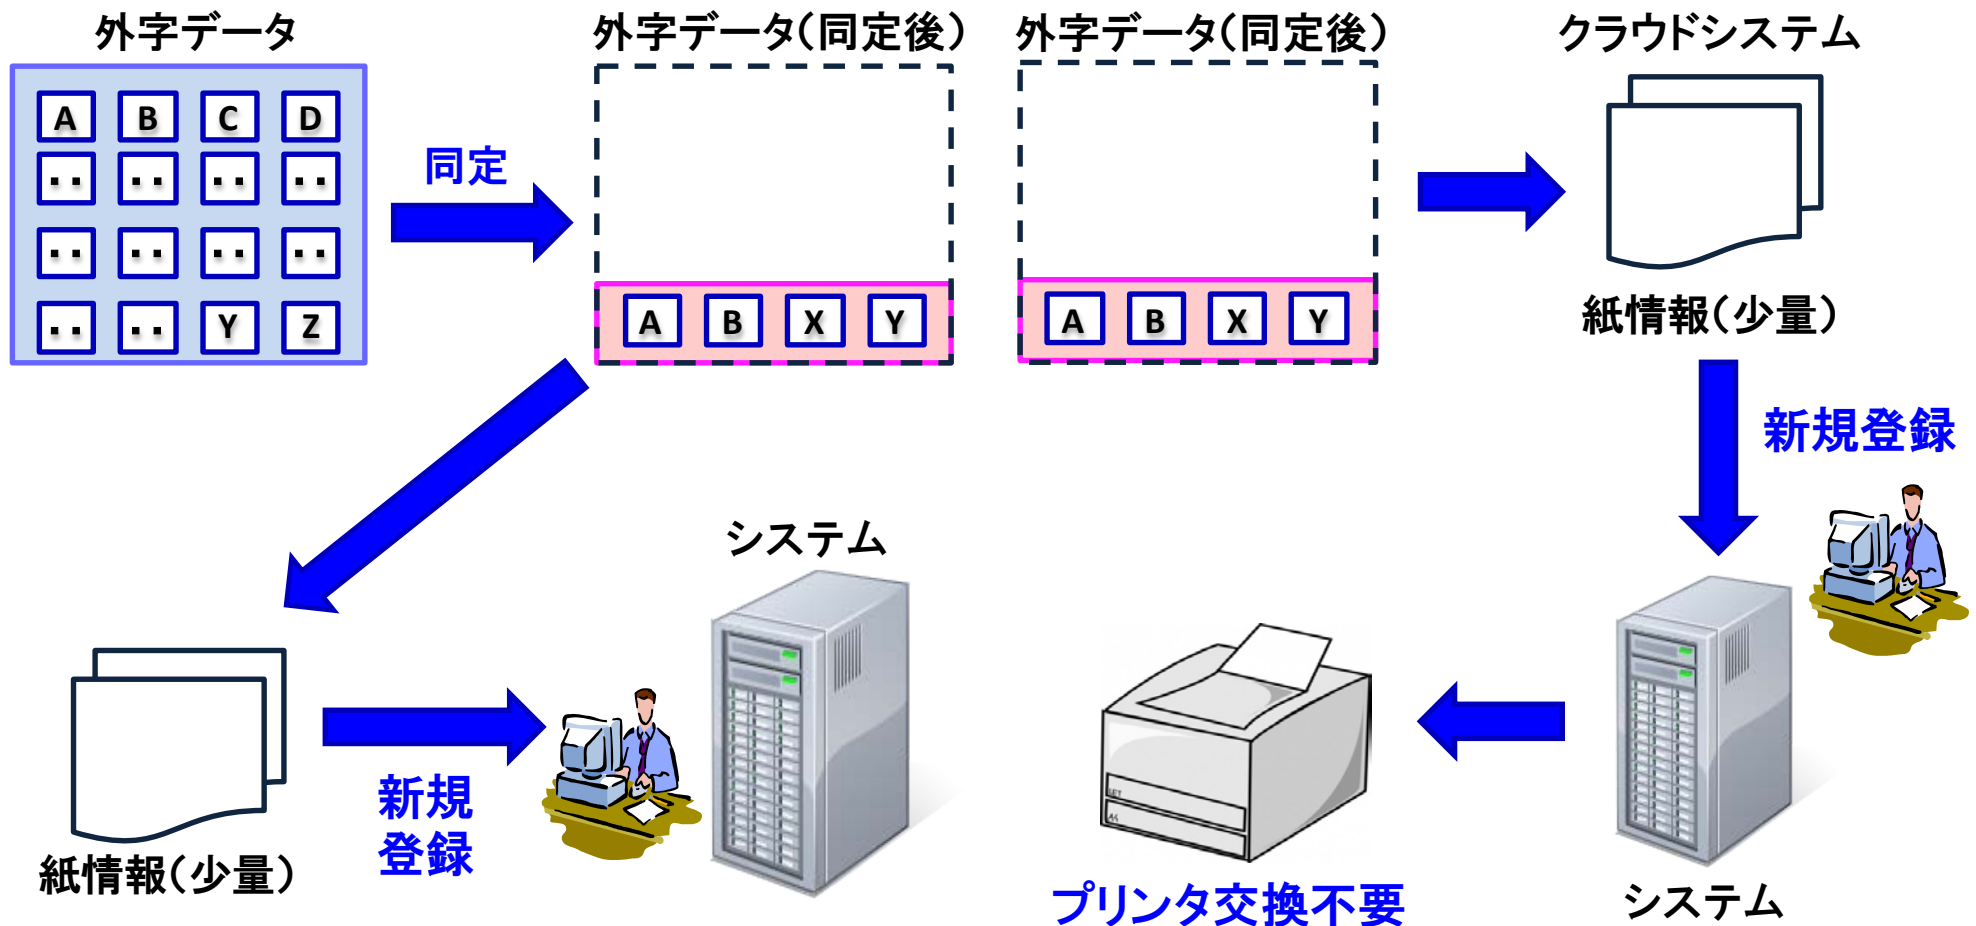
外字データ

| A | B | C | D |
|---|---|---|---|
| .. | .. | .. | .. |
| .. | .. | .. | .. |
| .. | .. | Y | Z |

同定

外字データ（同定後）

| A | B | X | Y |
|---|---|---|---|

外字データ（同定後）

| A | B | X | Y |
|---|---|---|---|

クラウドシステム

紙情報（少量）

新規登録

システム

紙情報（少量）

新規
登録

プリンタ交換不要

システム